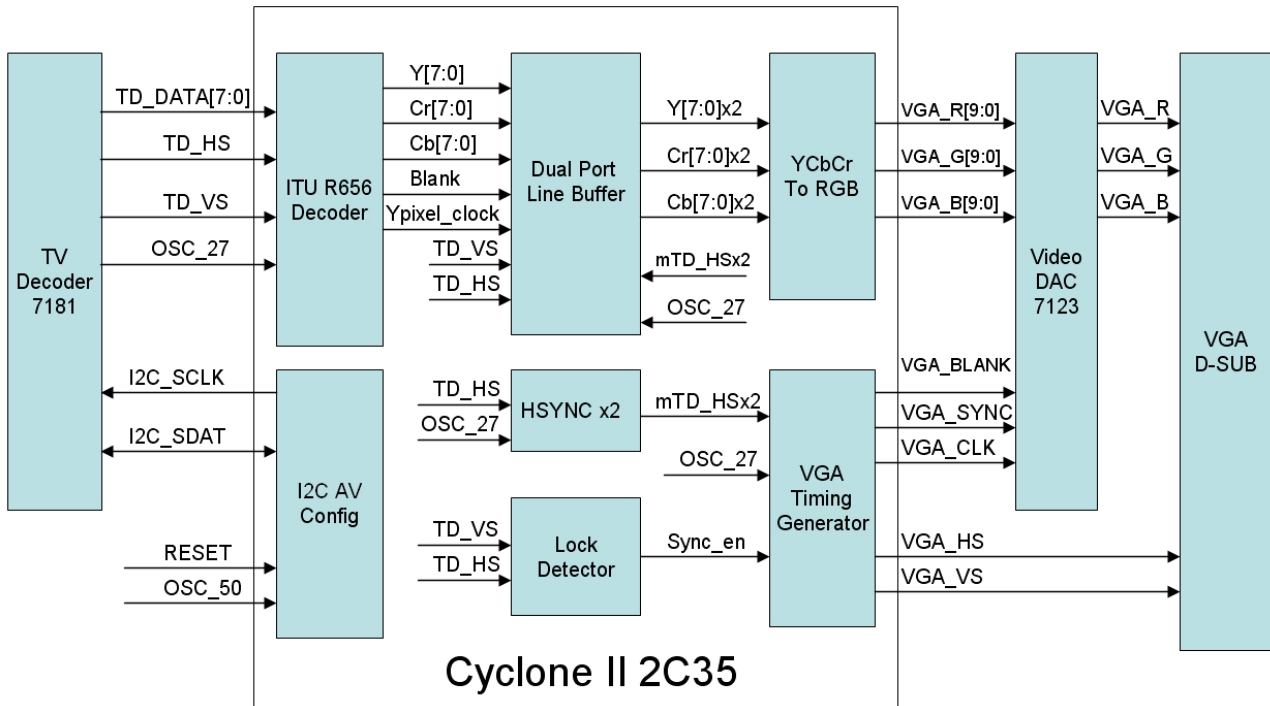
TV Decoder 7181

TD_DATA[7:0]
TD_HS
TD_VS
OSC_27

I2C_SCLK
I2C_SDAT

RESET
OSC_50

ITU R656 Decoder

I2C AV Config

Y[7:0]
Cr[7:0]
Cb[7:0]
Blank
Ypixel_clock
TD_VS
TD_HS

Dual Port Line Buffer

Y[7:0]x2
Cr[7:0]x2
Cb[7:0]x2
mTD_HSx2
OSC_27

YCbCr To RGB

TD_HS
OSC_27
HSYNC x2
mTD_HSx2

OSC_27

TD_VS
TD_HS
Lock Detector
Sync_en

VGA Timing Generator

VGA_R[9:0]
VGA_G[9:0]
VGA_B[9:0]

VGA_BLANK
VGA_SYNC
VGA_CLK

Video DAC 7123

VGA_R
VGA_G
VGA_B

VGA_HS
VGA_VS

VGA D-SUB

Cyclone II 2C35